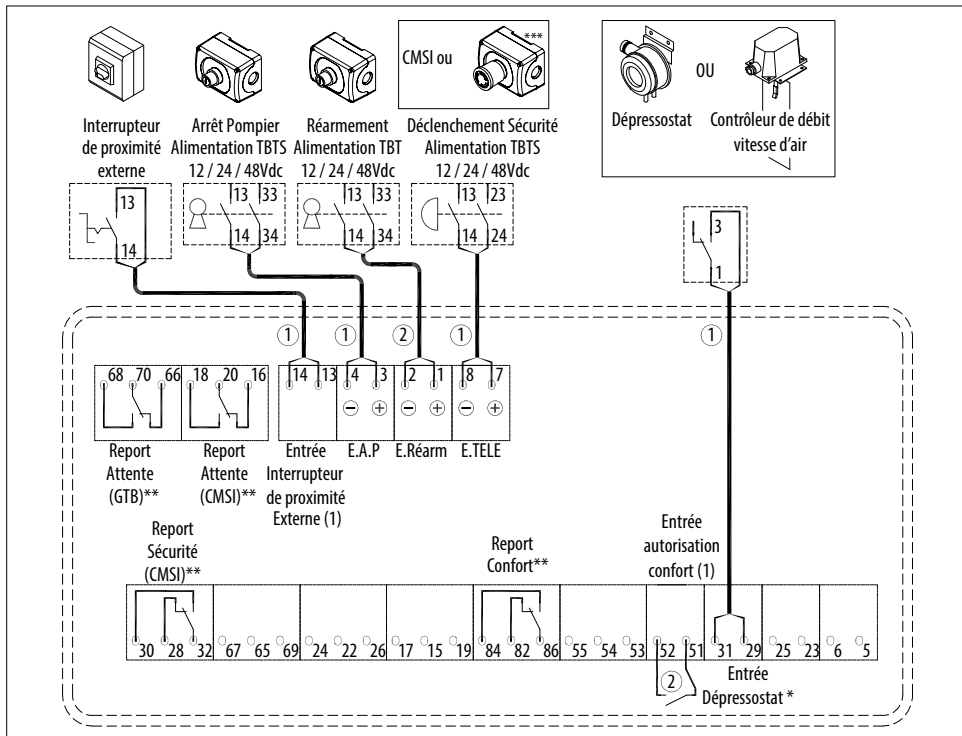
CMSI ou ***

Dépressostat OU Contrôleur de débit vitesse d'air

Interrupteur de proximité externe

Arrêt Pompier Alimentation TBTS 12 / 24 / 48Vdc

Réarmement Alimentation TBT 12 / 24 / 48Vdc

Déclenchement Sécurité Alimentation TBTS 12 / 24 / 48Vdc

13 14

13 33 14 34

13 33 14 34

13 23 14 24

3 1

① ① ② ① ①

68 70 66

18 20 16

14 13

4 3 ⊖ ⊕

2 1 ⊖ ⊕

8 7 ⊖ ⊕

Report Attente (GTB)**

Report Attente (CMSI)**

Entrée Interrupteur de proximité Externe (1)

E.A.P

E.Réarm

E.TELE

Report Sécurité (CMSI)**

Report Confort**

Entrée autorisation confort (1)

30 28 32 67 65 69 24 22 26 17 15 19 84 82 86 55 54 53 52 51 31 29 25 23 6 5

②

Entrée Dépressostat *